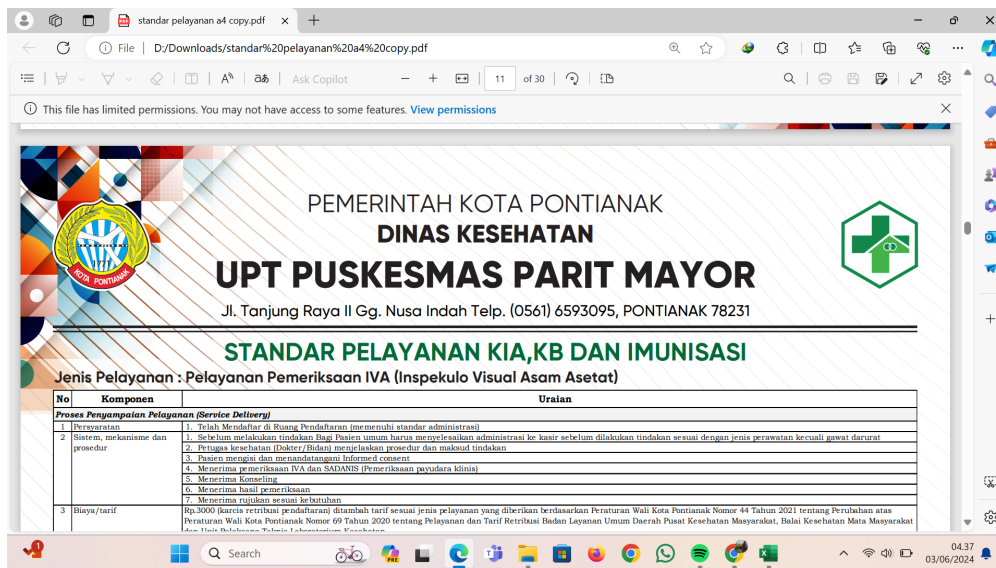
standar pelayanan a4 copy.pdf

File | D:/Downloads/standar%20pelayanan%20a4%20copy.pdf

Ask Copilot

11 of 30

This file has limited permissions. You may not have access to some features. View permissions

KOTA PONTIANAK

PEMERINTAH KOTA PONTIANAK
DINAS KESEHATAN
UPT PUSKESMAS PARIT MAYOR
Jl. Tanjung Raya II Gg. Nusa Indah Telp. (0561) 6593095, PONTIANAK 78231

STANDAR PELAYANAN KIA,KB DAN IMUNISASI

Jenis Pelayanan : Pelayanan Pemeriksaan IVA (Inspekulo Visual Asam Asetat)

| No | Komponen | Uraian |
|---|---|---|
| Proses Penyampaian Pelayanan (Service Delivery) | | |
| 1 | Persyaratan | 1. Telah Mendaftar di Ruang Pendaftaran (memenuhi standar administrasi) |
| 2 | Sistem, mekanisme dan prosedur | 1. Sebelum melakukan tindakan Bagi Pasien umum harus menyelesaikan administrasi ke kasir sebelum dilakukan tindakan sesuai dengan jenis perawatan kecuali gawat darurat |
| | | 2. Petugas kesehatan (Dokter/Bidan) menjelaskan prosedur dan maksud tindakan |
| | | 3. Pasien mengisi dan menandatangani Informed consent |
| | | 4. Menerima pemeriksaan IVA dan SADANIS (Pemeriksaan payudara klinis) |
| | | 5. Menerima Konseling |
| | | 6. Menerima hasil pemeriksaan |
| | | 7. Menerima rujukan sesuai kebutuhan |
| 3 | Biaya/tarif | Rp.3000 (karcis retribusi pendaftaran) ditambah tarif sesuai jenis pelayanan yang diberikan berdasarkan Peraturan Wali Kota Pontianak Nomor 44 Tahun 2021 tentang Perubahan atas Peraturan Wali Kota Pontianak Nomor 69 Tahun 2020 tentang Pelayanan dan Tarif Retribusi Badan Layanan Umum Daerah Pusat Kesehatan Masyarakat, Balai Kesehatan Mata Masyarakat dan Unit Pelaksana Teknis Laboratorium Kesehatan |

Search

04.37
03/06/2024